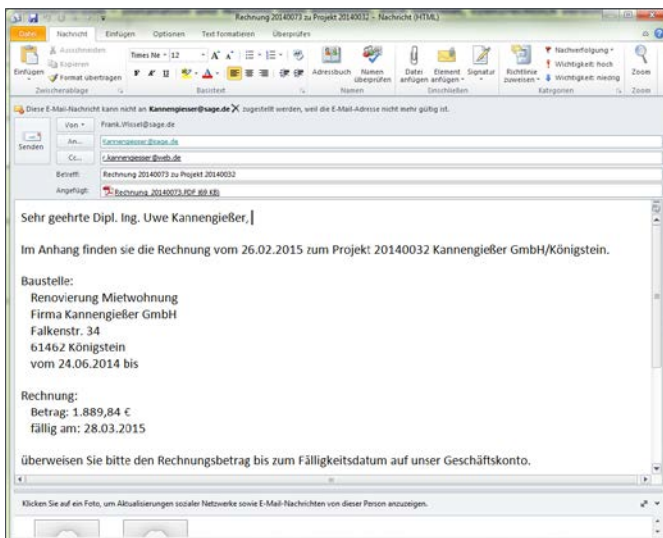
Rechnung 20140073 zu Projekt 20140032 - Nachricht (HTML)

Datei Nachricht Einfügen Optionen Text formatieren Überprüfen

Ausschneiden
Kopieren
Einfügen
Format übertragen
Zwischenablage

Times Ne 12
Basistext

Adressbuch Namen überprüfen
Namen

Datei anfügen Element anfügen Signatur
Einschließen

Richtlinie zuweisen
Nachverfolgung
Wichtigkeit: hoch
Wichtigkeit: niedrig
Kategorien

Zoom
Zoom

Diese E-Mail-Nachricht kann nicht an Kannengiesser@sage.de zugestellt werden, weil die E-Mail-Adresse nicht mehr gültig ist.

Senden

Von Frank.Wissel@sage.de
An... Kannengiesser@sage.de
Cc... r.kannengiesser@web.de
Betreff: Rechnung 20140073 zu Projekt 20140032
Angefügt: Rechnung_20140073.PDF (69 KB)

Sehr geehrte Dipl. Ing. Uwe Kannengießer,

Im Anhang finden sie die Rechnung vom 26.02.2015 zum Projekt 20140032 Kannengießer GmbH/Königstein.

Baustelle:
Renovierung Mietwohnung
Firma Kannengießer GmbH
Falkenstr. 34
61462 Königstein
vom 24.06.2014 bis

Rechnung:
Betrag: 1.889,84 €
fällig am: 28.03.2015

überweisen Sie bitte den Rechnungsbetrag bis zum Fälligkeitsdatum auf unser Geschäftskonto.

Klicken Sie auf ein Foto, um Aktualisierungen sozialer Netzwerke sowie E-Mail-Nachrichten von dieser Person anzuzeigen.